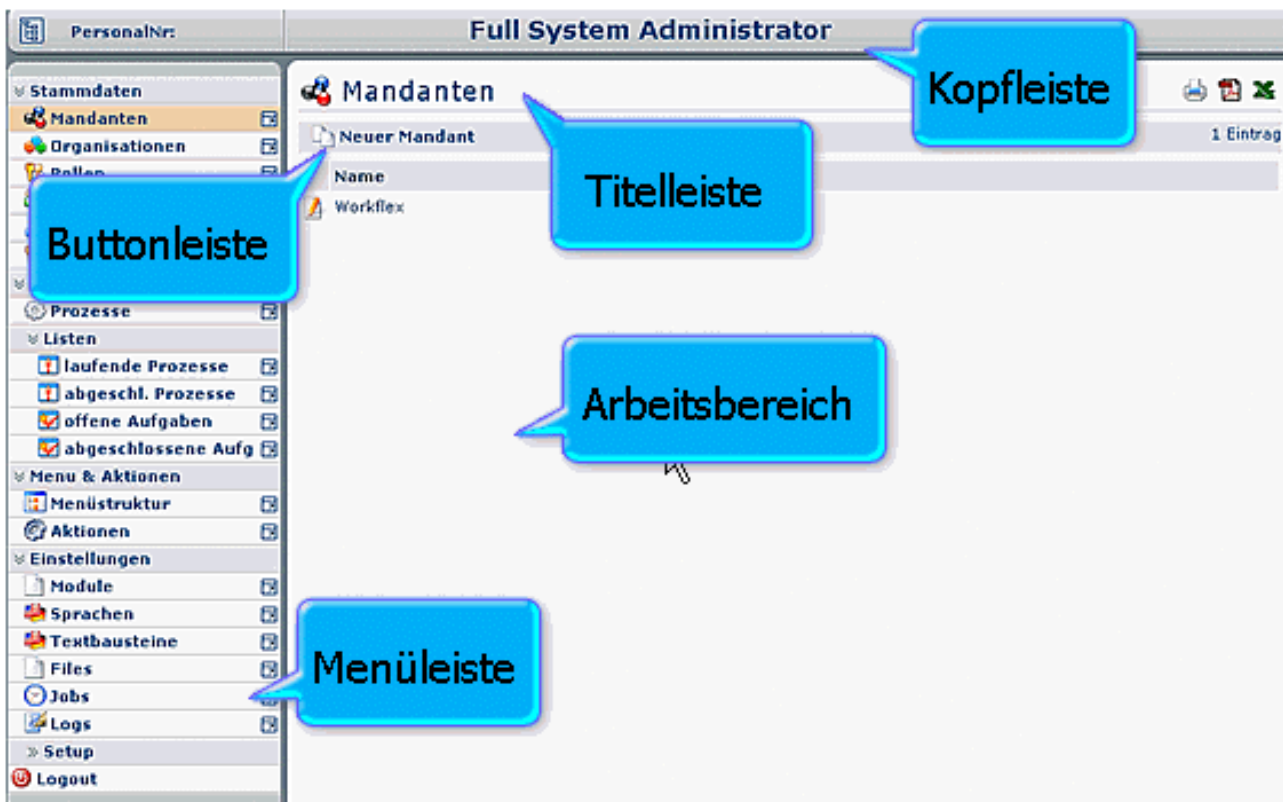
PersonalNr:

Full System Administrator

Kopfleiste

Stammdaten
Mandanten
Organisationen
Rollen
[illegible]
Buttonleiste
Prozesse
Listen
laufende Prozesse
abgeschl. Prozesse
offene Aufgaben
abgeschlossene Aufg
Menu & Aktionen
Menüstruktur
Aktionen
Einstellungen
Module
Sprachen
Textbausteine
Files
Jobs
Logs
Setup
Logout

Mandanten

Titelleiste

Neuer Mandant

1 Eintrag

Name
Workflex

Arbeitsbereich

Menüleiste